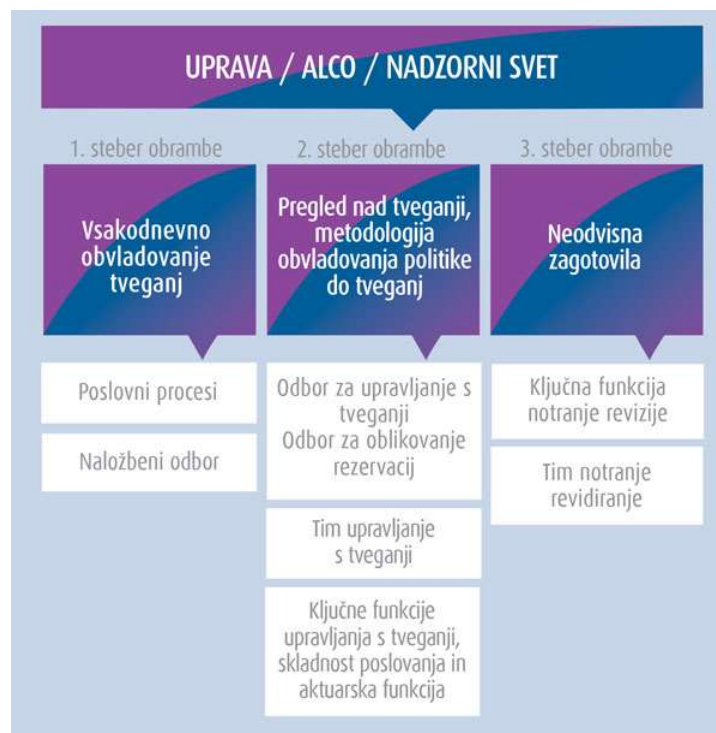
UPRAVA / ALCO / NADZORNI SVET

1. steber obrambe

Vsakodnevno obvladovanje tveganj

Poslovni procesi

Naložbeni odbor

2. steber obrambe

Pregled nad tveganji, metodologija obvladovanja politike do tveganj

Odbor za upravljanje s tveganji
Odbor za oblikovanje rezervacij

Tim upravljanje s tveganji

Ključne funkcije upravljanja s tveganji, skladnost poslovanja in aktuarska funkcija

3. steber obrambe

Neodvisna zagotovila

Ključna funkcija notranje revizije

Tim notranje revidiranje